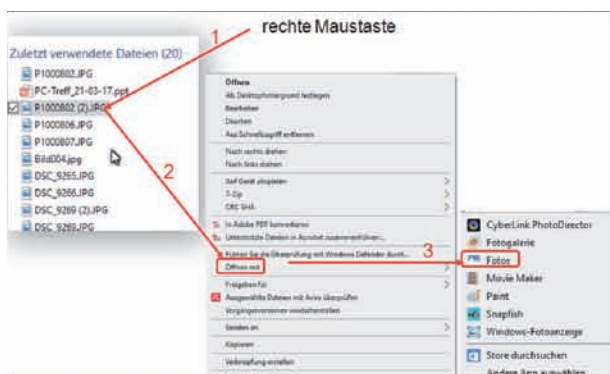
rechte Maustaste

1

Zuletzt verwendete Dateien (20)

P1000802.JPG

PC-Treff_21-03-17.ppt

P1000802 (2).JPG

P1000806.JPG

P1000807.JPG

Bild004.jpg

DSC_9265.JPG

DSC_9266.JPG

DSC_9269 (2).JPG

DSC_9269.JPG

2

Öffnen

Als Desktophintergrund festlegen

Bearbeiten

Drucken

Aus Schnellzugriff entfernen

Nach rechts drehen

Nach links drehen

Auf Gerät abspielen

7-Zip

CRC SHA

In Adobe PDF konvertieren

Unterstützte Dateien in Acrobat zusammenführen...

Prüfen Sie die Überprüfung mit Windows Defender durch...

Öffnen mit

3

Freigeben für

Ausgewählte Dateien mit Avira überprüfen

Vorgängerversionen wiederherstellen

Senden an

Kopieren

Verknüpfung erstellen

CyberLink PhotoDirector

Fotogalerie

Fotos

Movie Maker

Paint

Snapfish

Windows-Fotoanzeige

Store durchsuchen

Andere App auswählen